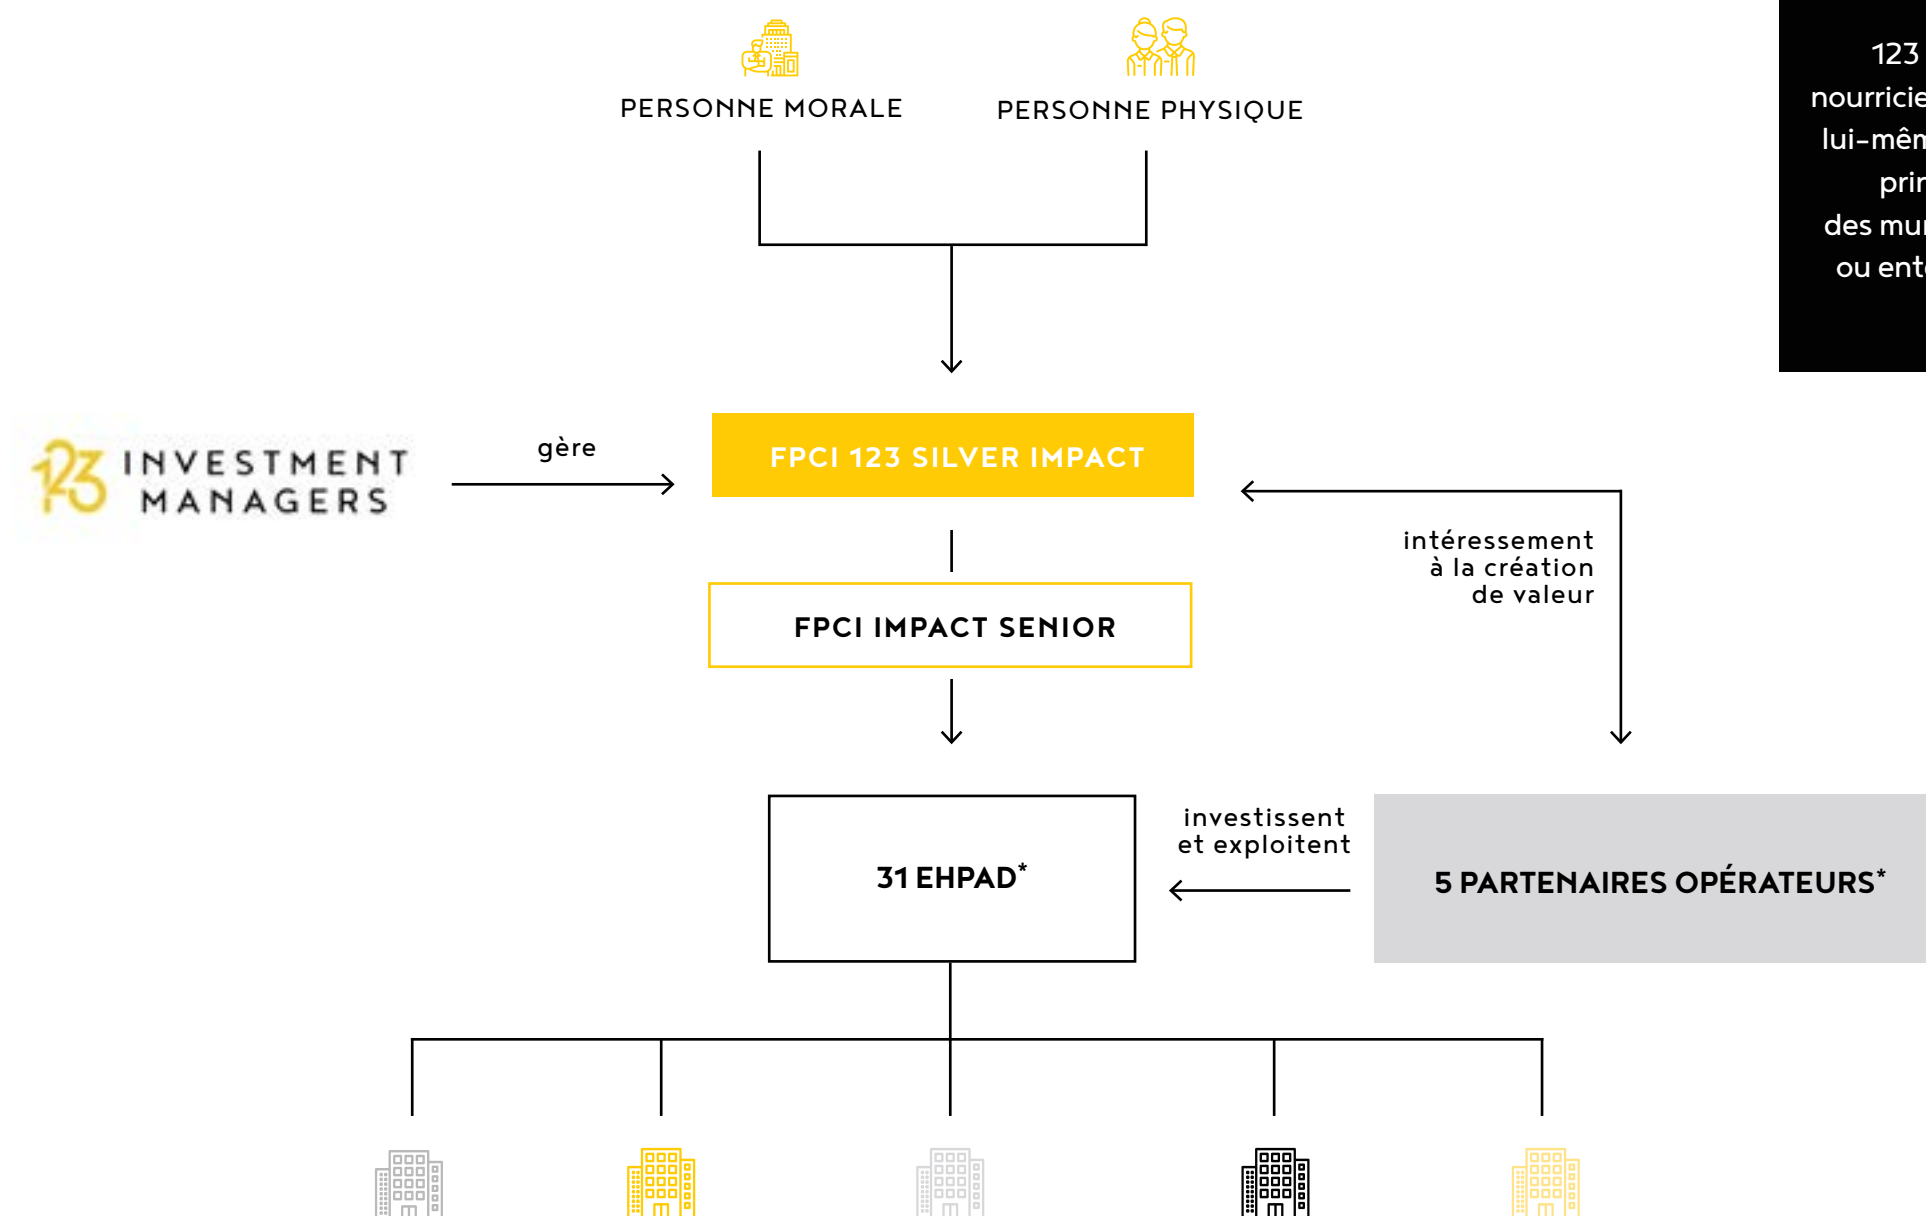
PERSONNE MORALE

PERSONNE PHYSIQUE

123
nourricie
lui-mêm
prin
des mu
ou ent

123 INVESTMENT MANAGERS

gère

FPCI 123 SILVER IMPACT

intéressement à la création de valeur

FPCI IMPACT SENIOR

31 EHPAD*

investissent et exploitent

5 PARTENAIRES OPÉRATEURS*